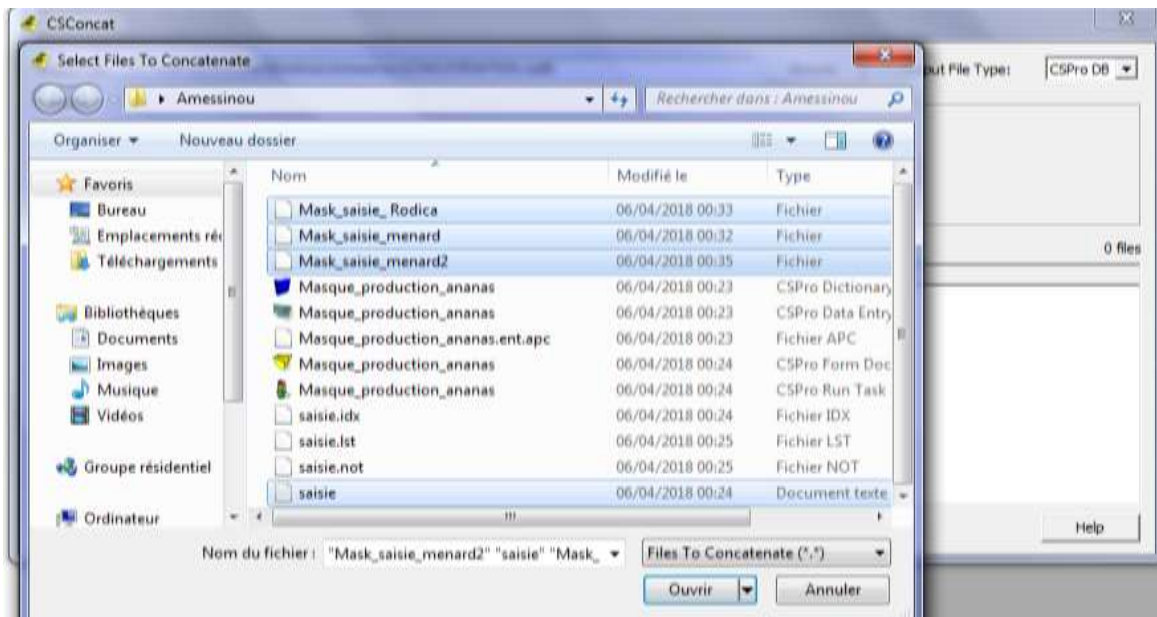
CSConcat

Select Files To Concatenate

Amessinou

Rechercher dans : Amessinou

Organiser ▾ Nouveau dossier

ut File Type: CSPro DB

| Nom | Modifié le | Type |
|---|---|---|
| Mask_saisie_ Rodica | 06/04/2018 00:33 | Fichier |
| Mask_saisie_menard | 06/04/2018 00:32 | Fichier |
| Mask_saisie_menard2 | 06/04/2018 00:35 | Fichier |
| Masque_production_ananas | 06/04/2018 00:23 | CSPro Dictionary |
| Masque_production_ananas | 06/04/2018 00:23 | CSPro Data Entry |
| Masque_production_ananas.ent.apc | 06/04/2018 00:23 | Fichier APC |
| Masque_production_ananas | 06/04/2018 00:24 | CSPro Form Doc |
| Masque_production_ananas | 06/04/2018 00:24 | CSPro Run Task |
| saisie.idx | 06/04/2018 00:24 | Fichier IDX |
| saisie.lst | 06/04/2018 00:25 | Fichier LST |
| saisie.not | 06/04/2018 00:25 | Fichier NOT |
| saisie | 06/04/2018 00:24 | Document texte |

Favoris
Bureau
Emplacements ré
Téléchargements

Bibliothèques
Documents
Images
Musique
Vidéos

Groupe résidentiel

Ordinateur

0 files

Help

Nom du fichier : "Mask_saisie_menard2" "saisie" "Mask_

Files To Concatenate (*.*)

Ouvrir

Annuler